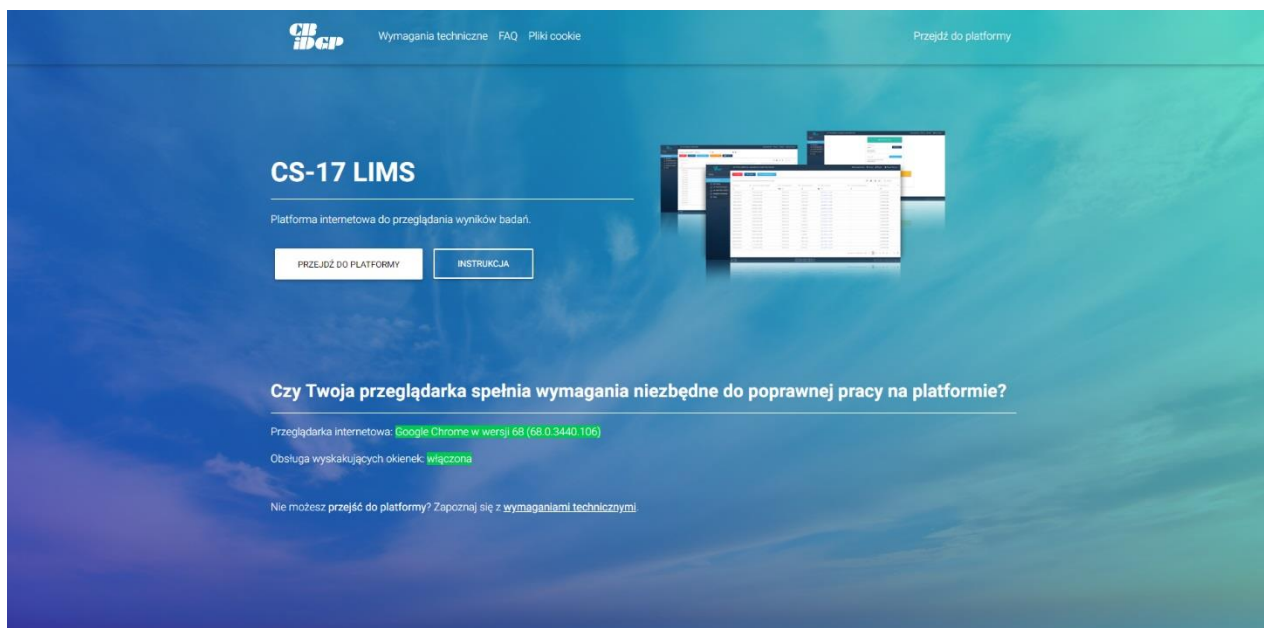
CB iDGP

Wymagania techniczne FAQ Pliki cookie

Przejdź do platformy

CS-17 LIMS

Platforma internetowa do przeglądania wyników badań.

PRZEJDŹ DO PLATFORMY

INSTRUKCJA

Czy Twoja przeglądarka spełnia wymagania niezbędne do poprawnej pracy na platformie?

Przeglądarka internetowa: Google Chrome w wersji 68 (68.0.3440.106)

Obsługa wyskakujących okienek: włączona

Nie możesz przejść do platformy? Zapoznaj się z wymaganiami technicznymi.